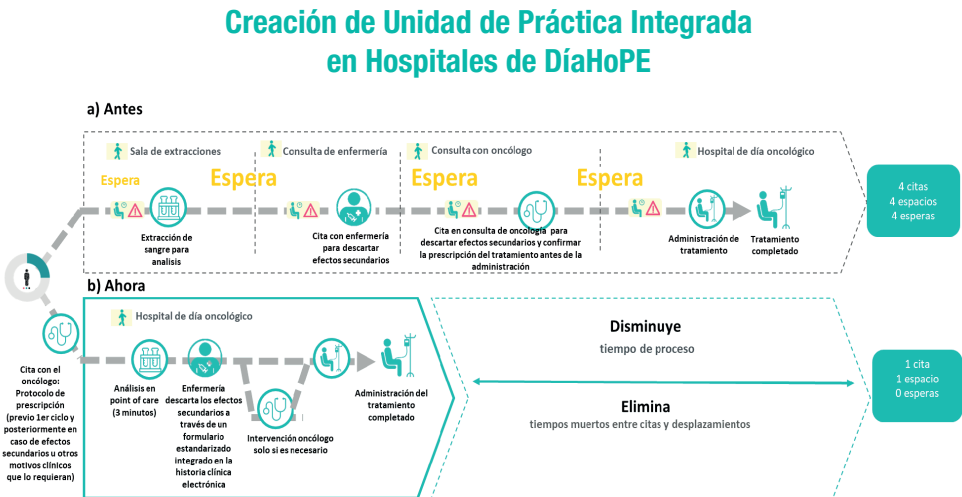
Creación de Unidad de Práctica Integrada en Hospitales de DíaHoPE

a) Antes

Sala de extracciones

Consulta de enfermería

Consulta con oncólogo

Hospital de día oncológico

Espera

Espera

Espera

Espera

Extracción de sangre para analisis

Cita con enfermería para descartar efectos secundarios

Cita en consulta de oncología para descartar efectos secundarios y confirmar la prescripción del tratamiento antes de la administración

Administración de tratamiento

Tratamiento completado

4 citas
4 espacios
4 esperas

b) Ahora

Cita con el oncólogo: Protocolo de prescripción (previo 1er ciclo y posteriormente en caso de efectos secundarios u otros motivos clínicos que lo requieran)

Hospital de día oncológico

Análisis en point of care (3 minutos)

Enfermería descarta los efectos secundarios a través de un formulario estandarizado integrado en la historia clínica electrónica

Intervención oncólogo solo si es necesario

Administración del tratamiento completado

Disminuye
tiempo de proceso

Elimina
tiempos muertos entre citas y desplazamientos

1 cita
1 espacio
0 esperas